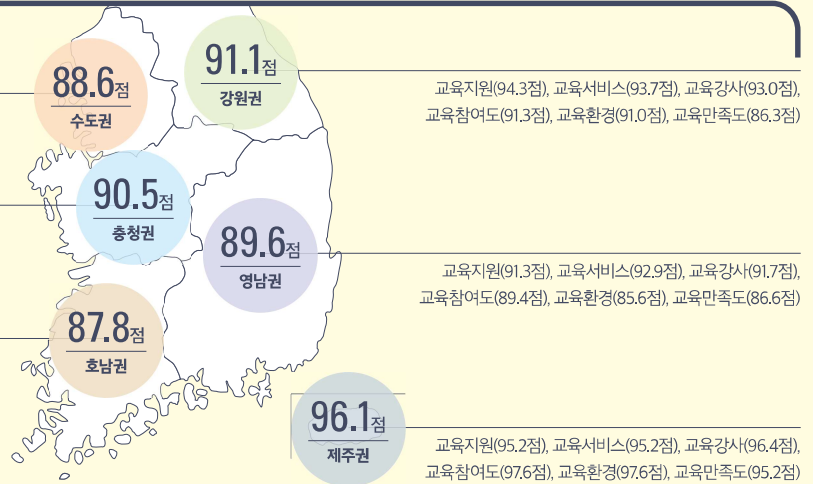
88.6점
수도권

91.1점
강원권

교육지원(94.3점), 교육서비스(93.7점), 교육강사(93.0점), 교육참여도(91.3점), 교육환경(91.0점), 교육만족도(86.3점)

90.5점
충청권

89.6점
영남권

교육지원(91.3점), 교육서비스(92.9점), 교육강사(91.7점), 교육참여도(89.4점), 교육환경(85.6점), 교육만족도(86.6점)

87.8점
호남권

96.1점
제주권

교육지원(95.2점), 교육서비스(95.2점), 교육강사(96.4점), 교육참여도(97.6점), 교육환경(97.6점), 교육만족도(95.2점)